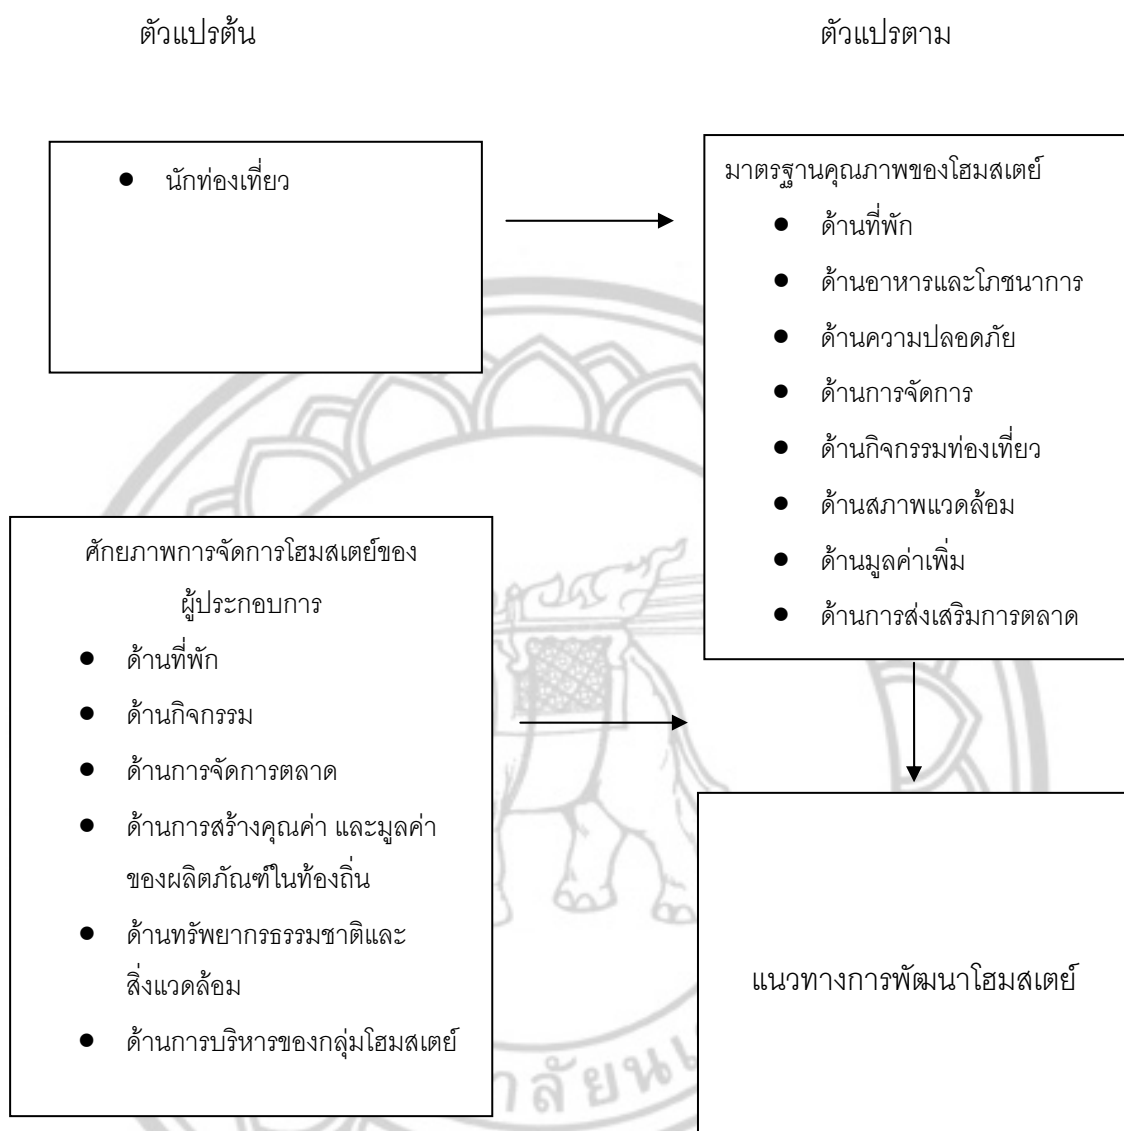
ตัวแปรต้น

ตัวแปรตาม

- นักท่องเที่ยว

มาตรฐานคุณภาพของโฮมสเตย์
- ด้านที่พัก
- ด้านอาหารและโภชนาการ
- ด้านความปลอดภัย
- ด้านการจัดการ
- ด้านกิจกรรมท่องเที่ยว
- ด้านสภาพแวดล้อม
- ด้านมูลค่าเพิ่ม
- ด้านการส่งเสริมการตลาด

ศักยภาพการจัดการโฮมสเตย์ของผู้ประกอบการ
- ด้านที่พัก
- ด้านกิจกรรม
- ด้านการจัดการตลาด
- ด้านการสร้างคุณค่า และมูลค่าของผลิตภัณฑ์ในท้องถิ่น
- ด้านทรัพยากรธรรมชาติและสิ่งแวดล้อม
- ด้านการบริหารของกลุ่มโฮมสเตย์

แนวทางการพัฒนาโฮมสเตย์

ลัยน